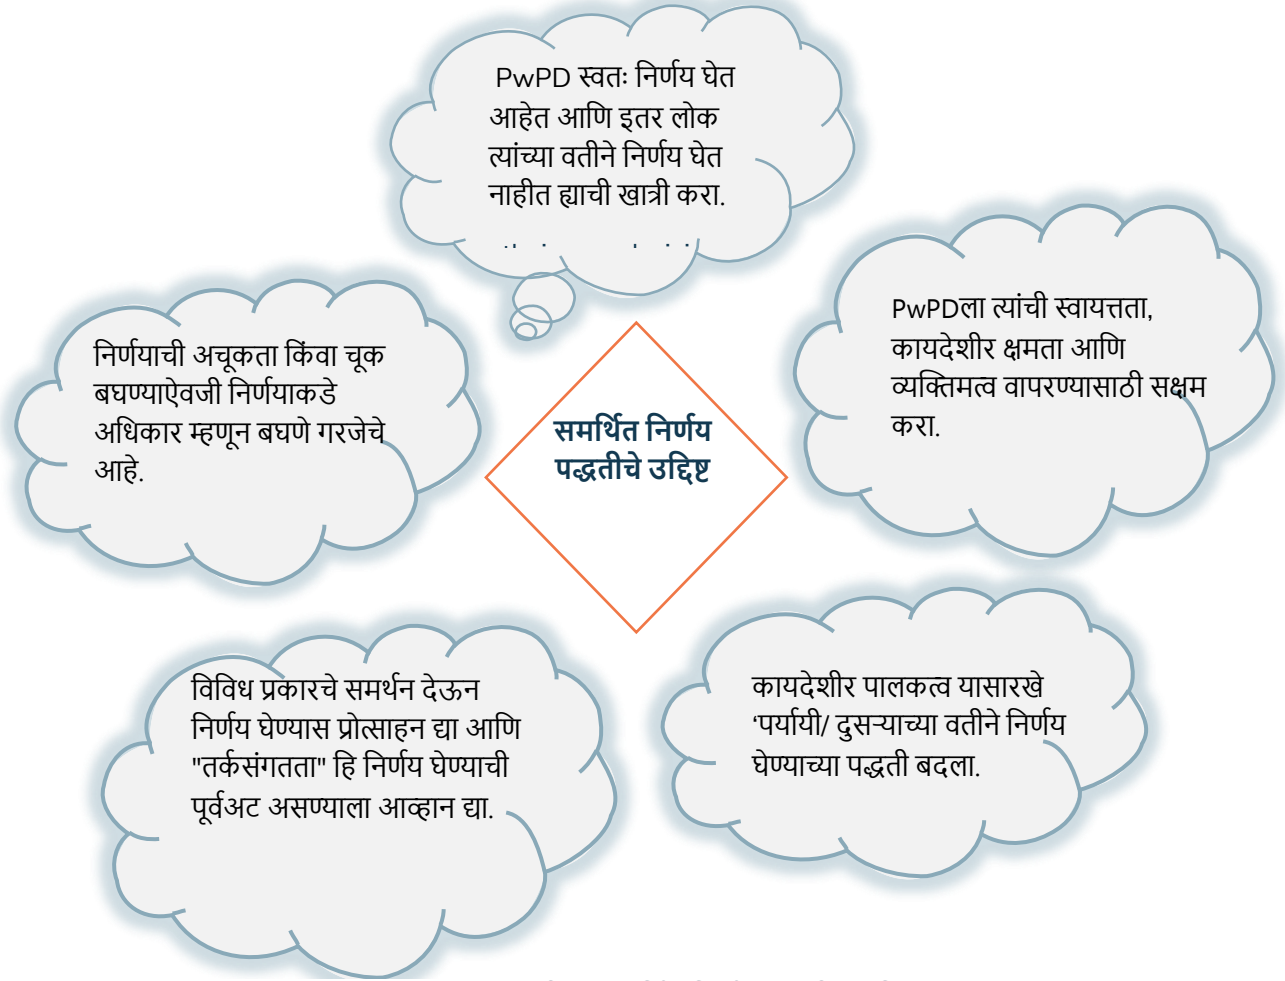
PwPD स्वतः निर्णय घेत आहेत आणि इतर लोक त्यांच्या वतीने निर्णय घेत नाहीत ह्याची खात्री करा.

निर्णयाची अचूकता किंवा चूक बघण्याऐवजी निर्णयाकडे अधिकार म्हणून बघणे गरजेचे आहे.

समर्थित निर्णय पद्धतीचे उद्दिष्ट

PwPDला त्यांची स्वायत्तता, कायदेशीर क्षमता आणि व्यक्तिमत्व वापरण्यासाठी सक्षम करा.

विविध प्रकारचे समर्थन देऊन निर्णय घेण्यास प्रोत्साहन द्या आणि "तर्कसंगतता" हि निर्णय घेण्याची पूर्वअट असण्याला आव्हान द्या.

कायदेशीर पालकत्व यासारखे 'पर्यायी/ दुसऱ्याच्या वतीने निर्णय घेण्याच्या पद्धती बदला.